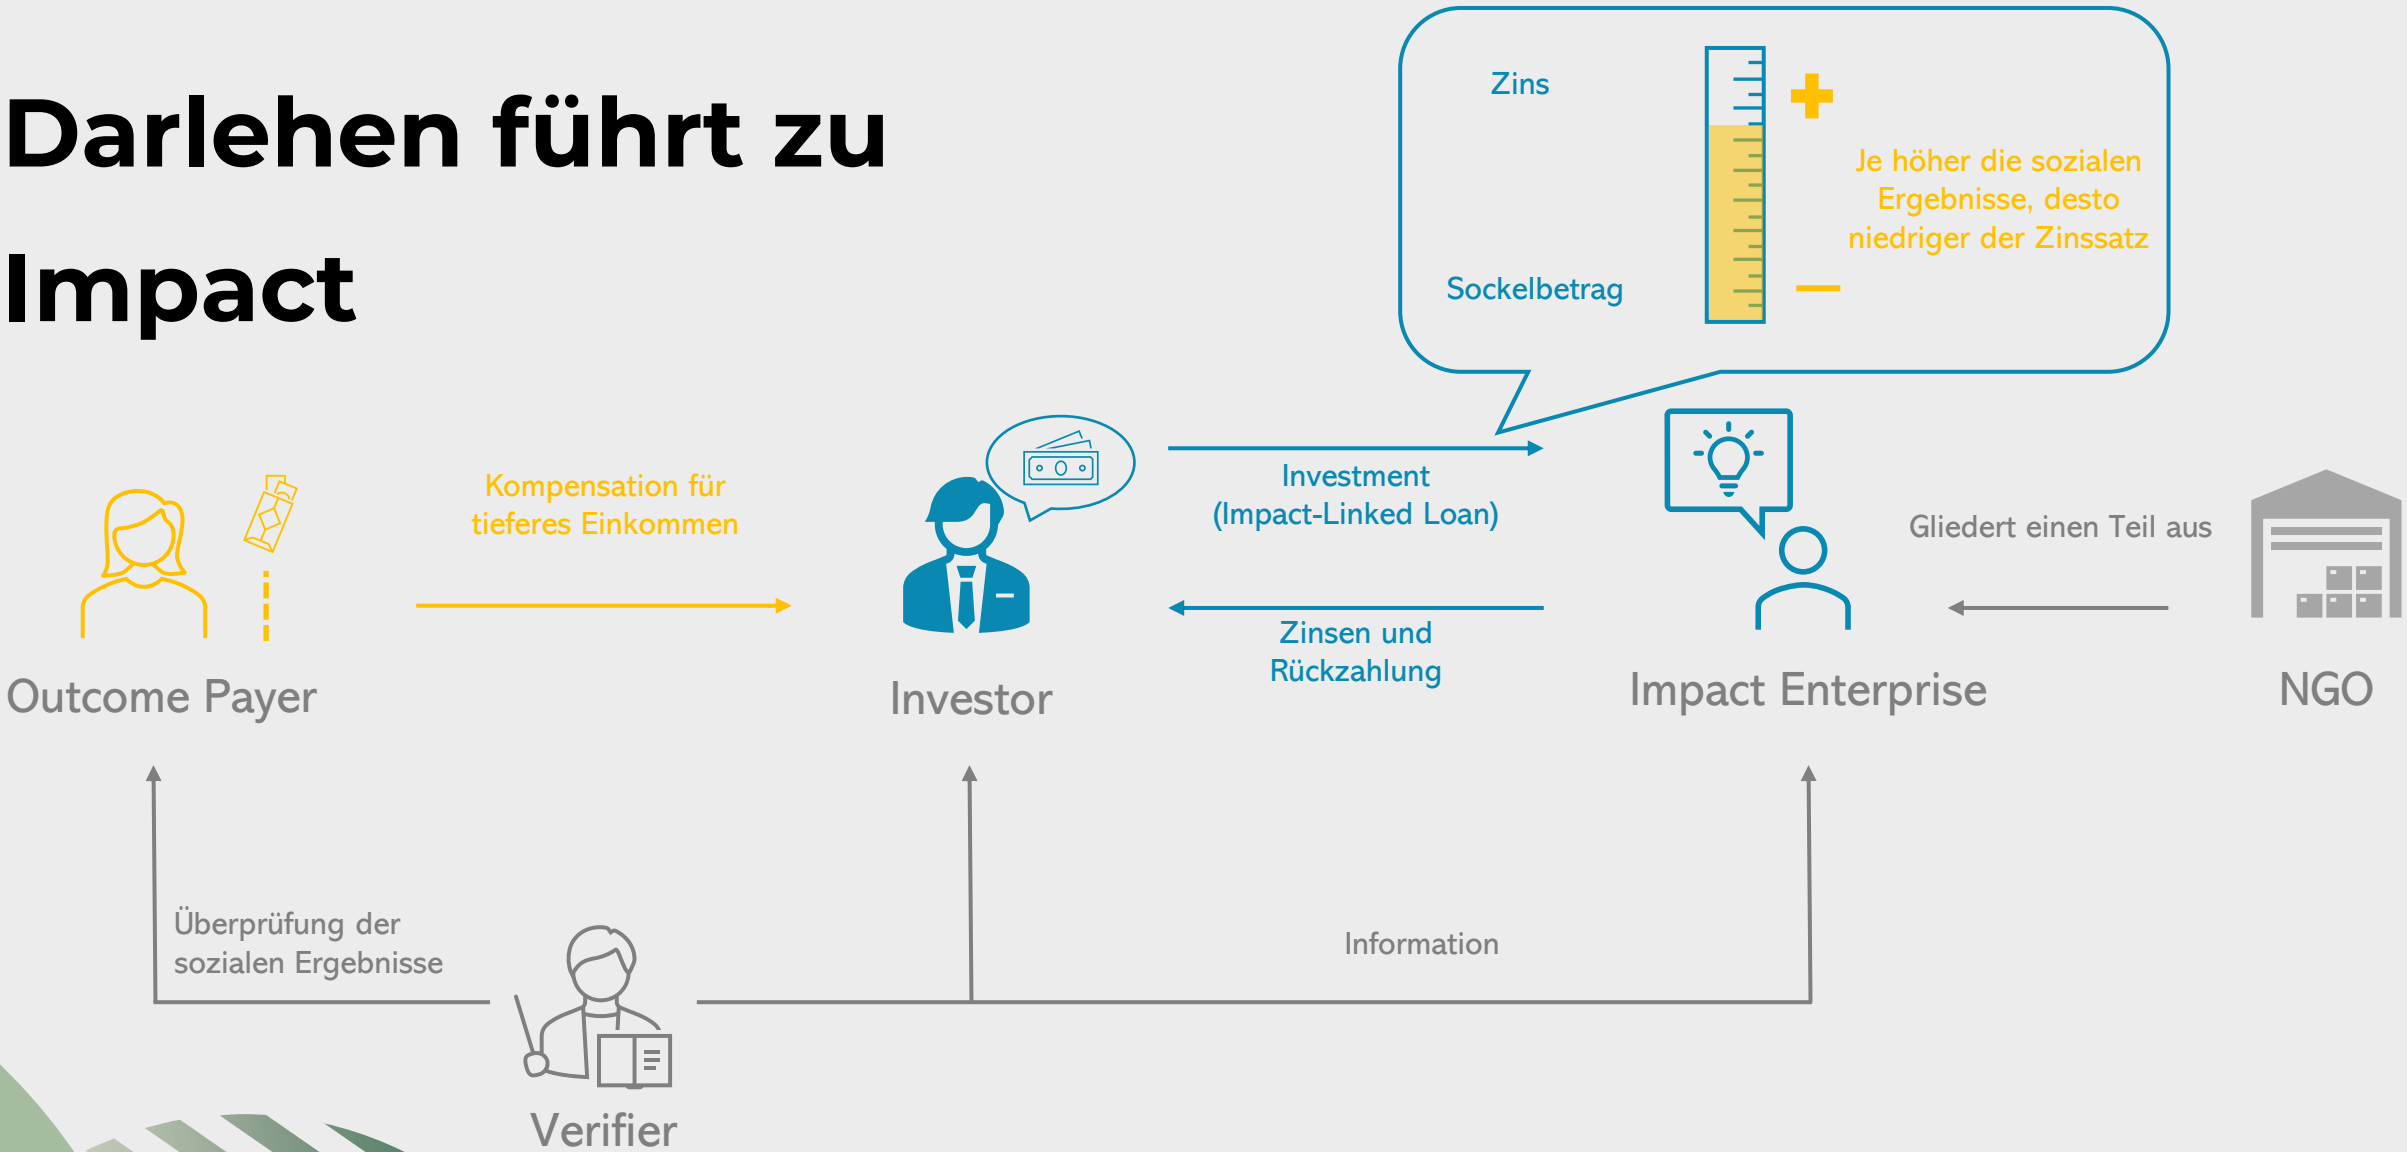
Darlehen führt zu Impact

Zins

Sockelbetrag

Je höher die sozialen Ergebnisse, desto niedriger der Zinssatz

Kompensation für tieferes Einkommen

Investment (Impact-Linked Loan)

Zinsen und Rückzahlung

Gliedert einen Teil aus

Outcome Payer

Investor

Impact Enterprise

NGO

Überprüfung der sozialen Ergebnisse

Information

Verifier